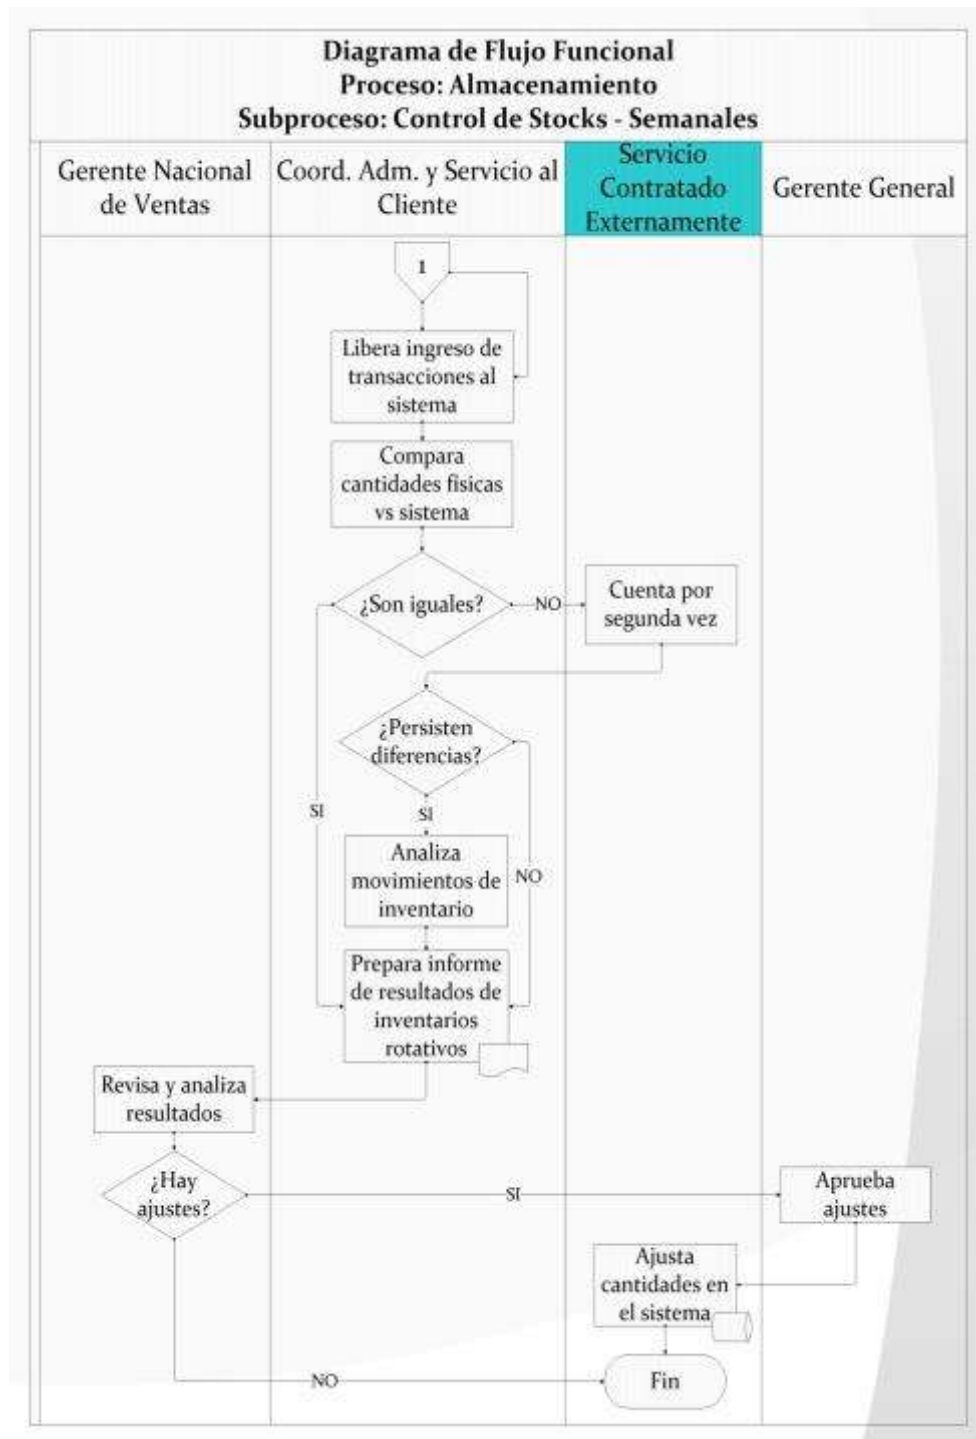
Diagrama de Flujo Funcional
Proceso: Almacenamiento
Subproceso: Control de Stocks - Semanales

| Gerente Nacional de Ventas | Coord. Adm. y Servicio al Cliente | Servicio Contratado Externamente | Gerente General |
|---|---|---|---|

1

Libera ingreso de transacciones al sistema

Compara cantidades fisicas vs sistema

¿Son iguales?

NO

Cuenta por segunda vez

¿Persisten diferencias?

SI

SI

Analiza movimientos de inventario

NO

Prepara informe de resultados de inventarios rotativos

Revisa y analiza resultados

¿Hay ajustes?

SI

Aprueba ajustes

Ajusta cantidades en el sistema

NO

Fin